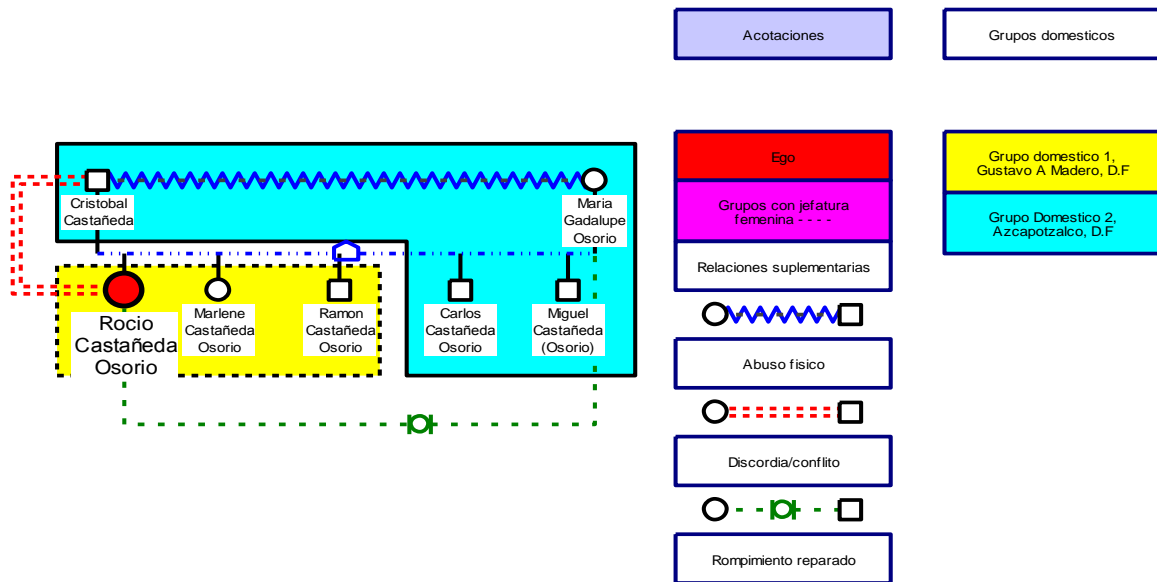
Acotaciones

Grupos domesticos

Cristobal Castañeda

Maria Gadalupe Osorio

Rocio Castañeda Osorio

Marlene Castañeda Osorio

Ramon Castañeda Osorio

Carlos Castañeda Osorio

Miguel Castañeda (Osorio)

Ego

Grupos con jefatura femenina - - - -

Relaciones suplementarias

Abuso fisico

Discordia/conflito

Rompimiento reparado

Grupo domestico 1, Gustavo A Madero, D.F

Grupo Domestico 2, Azcapotzalco, D.F